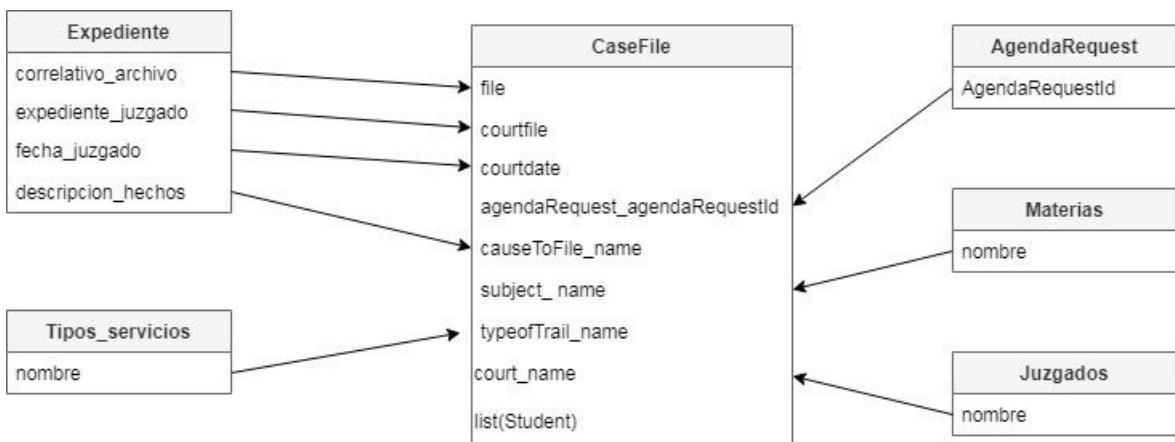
Expediente
correlativo_archivo
expediente_juzgado
fecha_juzgado
descripcion_hechos

Tipos_servicios
nombre

CaseFile
file
courtfile
courtdate
agendaRequest_agendaRequestId
causeToFile_name
subject_ name
typeofTrail_name
court_name
list(Student)

AgendaRequest
AgendaRequestId

Materias
nombre

Juzgados
nombre